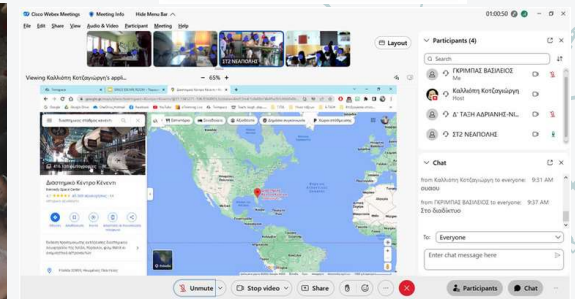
Cisco Webex Meetings Meeting Info Hide Menu Bar 01:00:50

File Edit Share View Audio & Video Participant Meeting Help

ΣΤ2 ΝΕΑΠΟΛΗΣ

Layout

Viewing Καλλιόπη Κοτζαγιώργη's appli... − 65% +

Διαστημικό Κέντρο Κένεντι

Kennedy Space Center

Participants (4)

Search

ΓΚΡΙΜΠΑΣ ΒΑΣΙΛΕΙΟΣ
Me

Καλλιόπη Κοτζαγιώργη
Host

Δ΄ ΤΑΞΗ ΑΔΡΙΑΝΗ-ΝΕ...

ΣΤ2 ΝΕΑΠΟΛΗΣ

Chat

from Καλλιόπη Κοτζαγιώργη to everyone: 9:31 AM
ουσου

from ΓΚΡΙΜΠΑΣ ΒΑΣΙΛΕΙΟΣ to everyone: 9:37 AM
Στο διαδικτυο

To: Everyone

Enter chat message here

Unmute Stop video Share Participants Chat